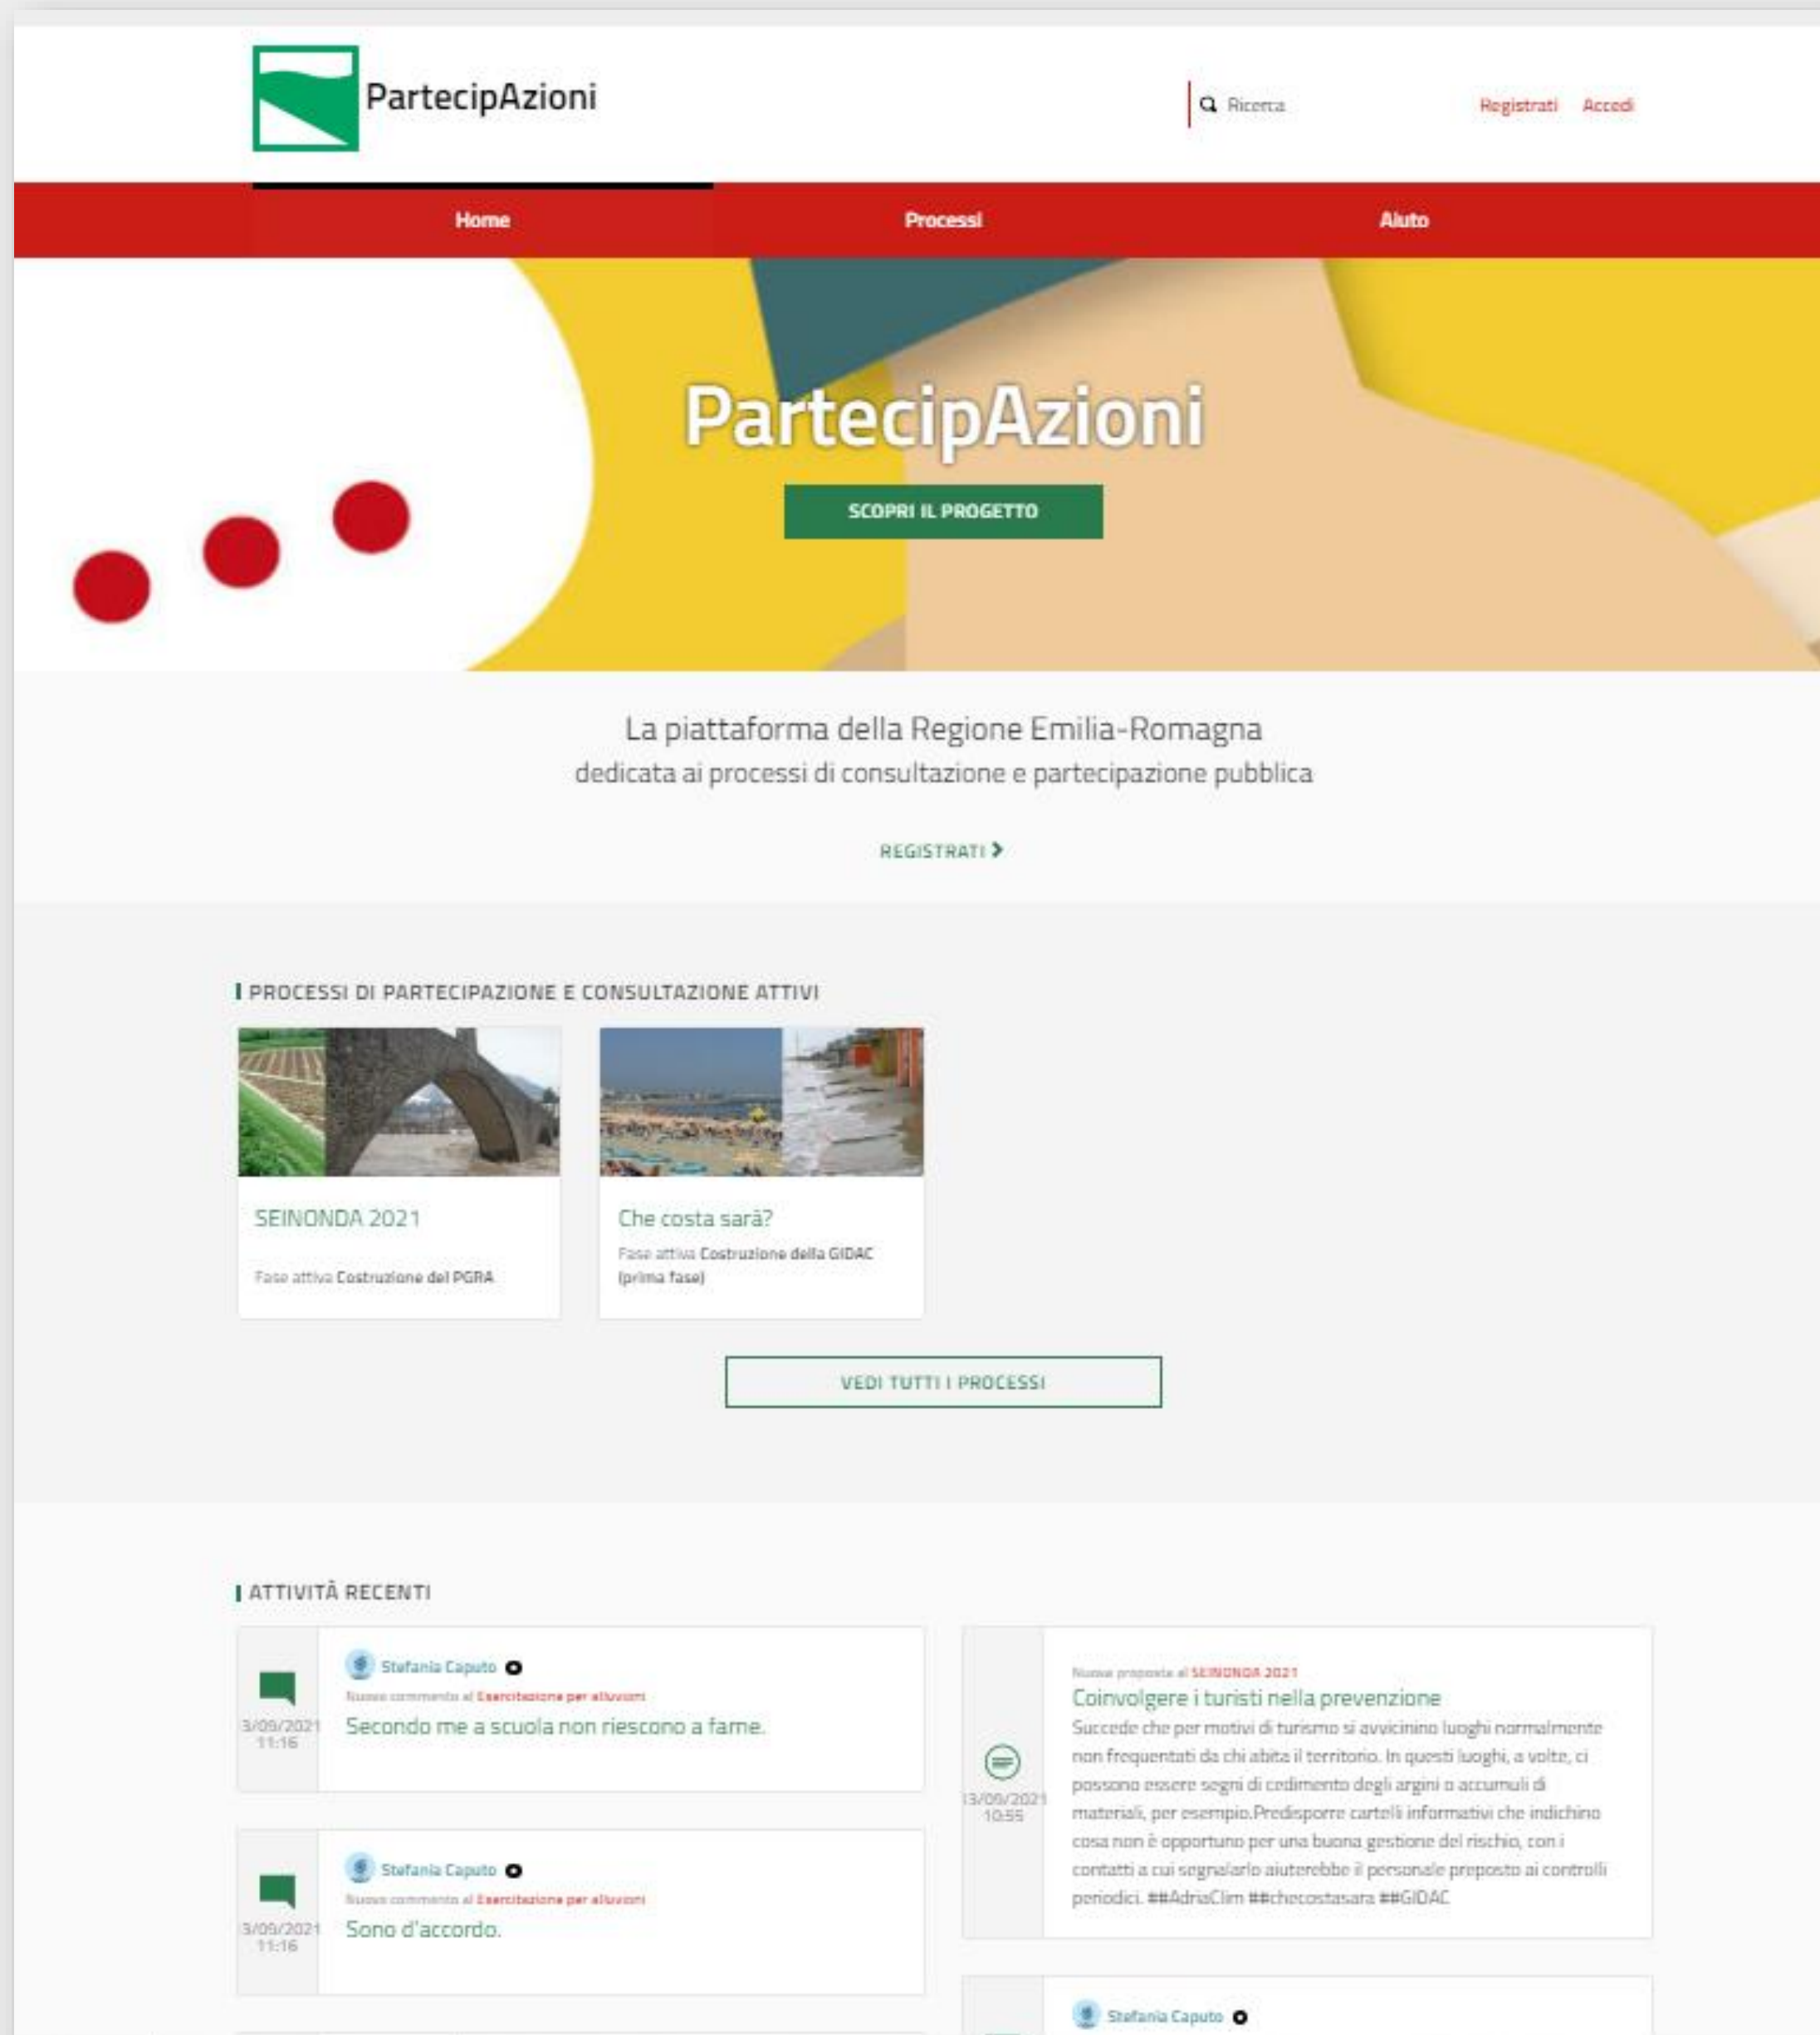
PartecipAzioni

Ricerca

Registrati Accedi

Home Processi Aiuto

PartecipAzioni

SCOPRI IL PROGETTO

La piattaforma della Regione Emilia-Romagna
dedicata ai processi di consultazione e partecipazione pubblica

REGISTRATI

PROCESSI DI PARTECIPAZIONE E CONSULTAZIONE ATTIVI

SEINONDA 2021

Fase attiva Costruzione del PGRA

Che costa sarà?

Fase attiva Costruzione della GIDAC (prima fase)

VEDI TUTTI I PROCESSI

ATTIVITÀ RECENTI

Stefania Caputo
Nuovo commento al Esercitazione per alluvioni
3/09/2021 11:16
Secondo me a scuola non riescono a farne.

Stefania Caputo
Nuovo commento al Esercitazione per alluvioni
3/09/2021 11:16
Sono d'accordo.

Nuova proposta al SEINONDA 2021
13/09/2021 10:55
Coinvolgere i turisti nella prevenzione
Succede che per motivi di turismo si avvicinino luoghi normalmente non frequentati da chi abita il territorio. In questi luoghi, a volte, ci possono essere segni di cedimento degli argini o accumuli di materiali, per esempio.Predisporre cartelli informativi che indichino cosa non è opportuno per una buona gestione del rischio, con i contatti a cui segnalarlo aiuterebbe il personale preposto ai controlli periodici. ##AdriaClim ##checostasara ##GIDAC

Stefania Caputo